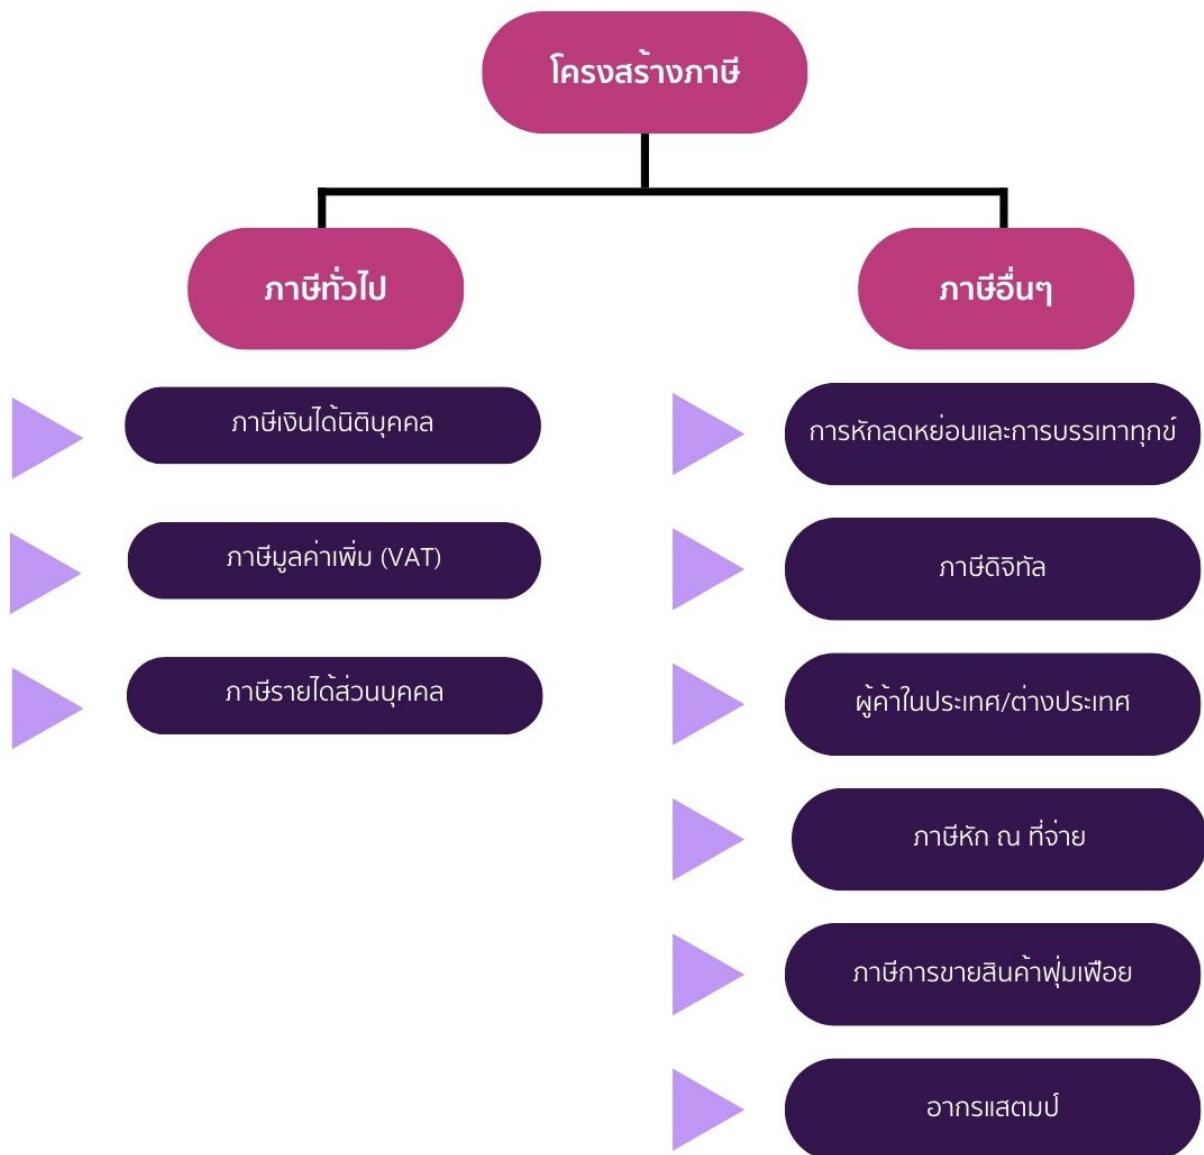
โครงสร้างภาษี

ภาษีทั่วไป

ภาษีอื่นๆ

ภาษีเงินได้นิติบุคคล

ภาษีมูลค่าเพิ่ม (VAT)

ภาษีรายได้ส่วนบุคคล

การหักลดหย่อนและการบรรเทาทุกข์

ภาษีดิจิทัล

ผู้ค้าในประเทศ/ต่างประเทศ

ภาษีหัก ณ ที่จ่าย

ภาษีการขายสินค้าฟุ่มเฟือย

อากรแสตมป์